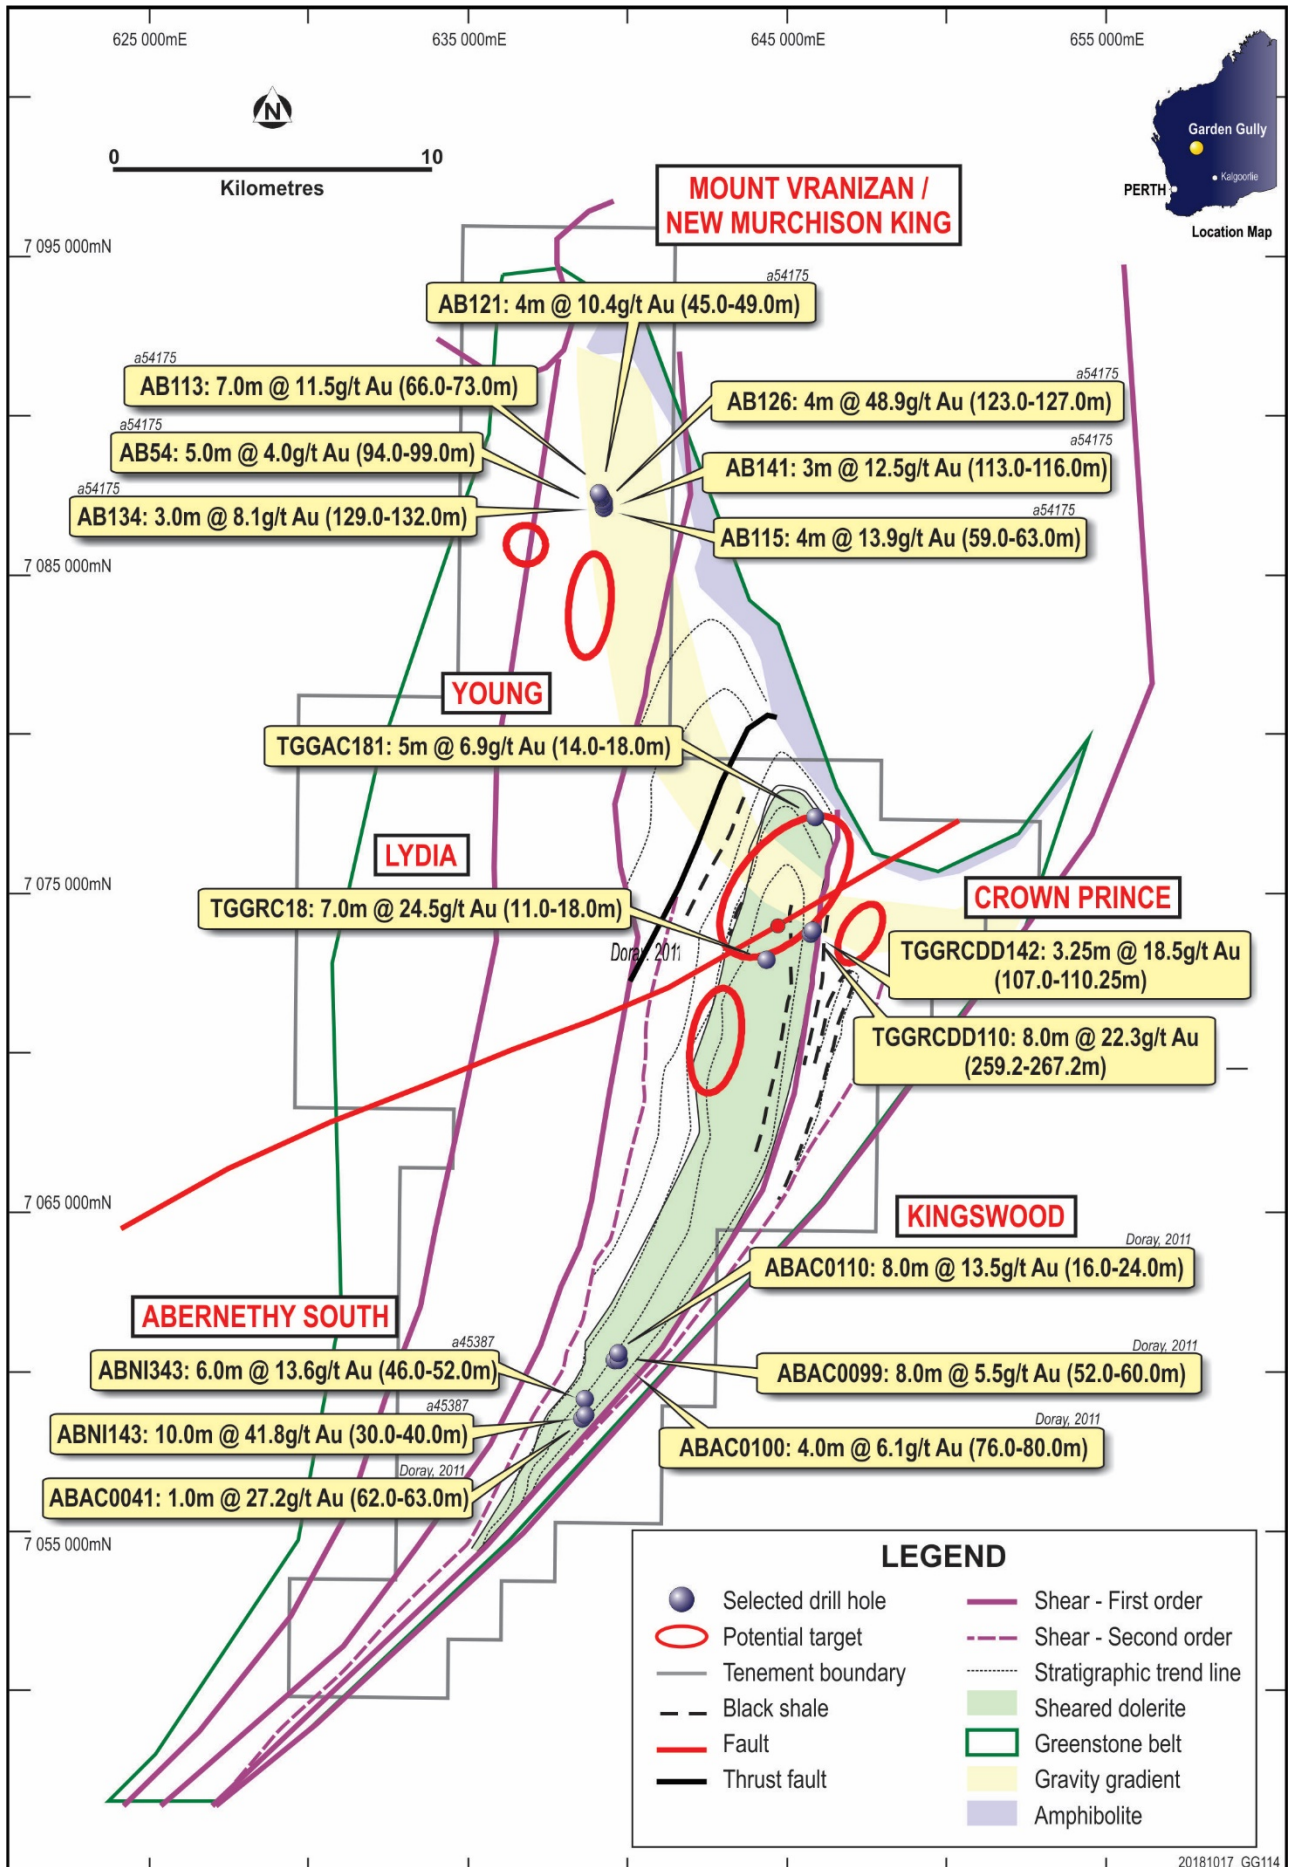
625 000mE
635 000mE
645 000mE
655 000mE

Garden Gully
Kalgoorlie
PERTH
Location Map

N

0
10
Kilometres

MOUNT VRANIZAN / NEW MURCHISON KING

7 095 000mN

a54175
AB121: 4m @ 10.4g/t Au (45.0-49.0m)

a54175
AB113: 7.0m @ 11.5g/t Au (66.0-73.0m)

a54175
AB126: 4m @ 48.9g/t Au (123.0-127.0m)

a54175
AB54: 5.0m @ 4.0g/t Au (94.0-99.0m)

a54175
AB141: 3m @ 12.5g/t Au (113.0-116.0m)

a54175
AB134: 3.0m @ 8.1g/t Au (129.0-132.0m)

a54175
AB115: 4m @ 13.9g/t Au (59.0-63.0m)

7 085 000mN

YOUNG

TGGAC181: 5m @ 6.9g/t Au (14.0-18.0m)

LYDIA

7 075 000mN

CROWN PRINCE

TGGRC18: 7.0m @ 24.5g/t Au (11.0-18.0m)

Doray, 2011

TGGRCDD142: 3.25m @ 18.5g/t Au (107.0-110.25m)

TGGRCDD110: 8.0m @ 22.3g/t Au (259.2-267.2m)

7 065 000mN

KINGSWOOD

Doray, 2011
ABAC0110: 8.0m @ 13.5g/t Au (16.0-24.0m)

ABERNETHY SOUTH

a45387
ABNI343: 6.0m @ 13.6g/t Au (46.0-52.0m)

Doray, 2011
ABAC0099: 8.0m @ 5.5g/t Au (52.0-60.0m)

a45387
ABNI143: 10.0m @ 41.8g/t Au (30.0-40.0m)

Doray, 2011
ABAC0100: 4.0m @ 6.1g/t Au (76.0-80.0m)

Doray, 2011
ABAC0041: 1.0m @ 27.2g/t Au (62.0-63.0m)

7 055 000mN

LEGEND
Selected drill hole
Potential target
Tenement boundary
Black shale
Fault
Thrust fault
Shear - First order
Shear - Second order
Stratigraphic trend line
Sheared dolerite
Greenstone belt
Gravity gradient
Amphibolite

20181017 GG114